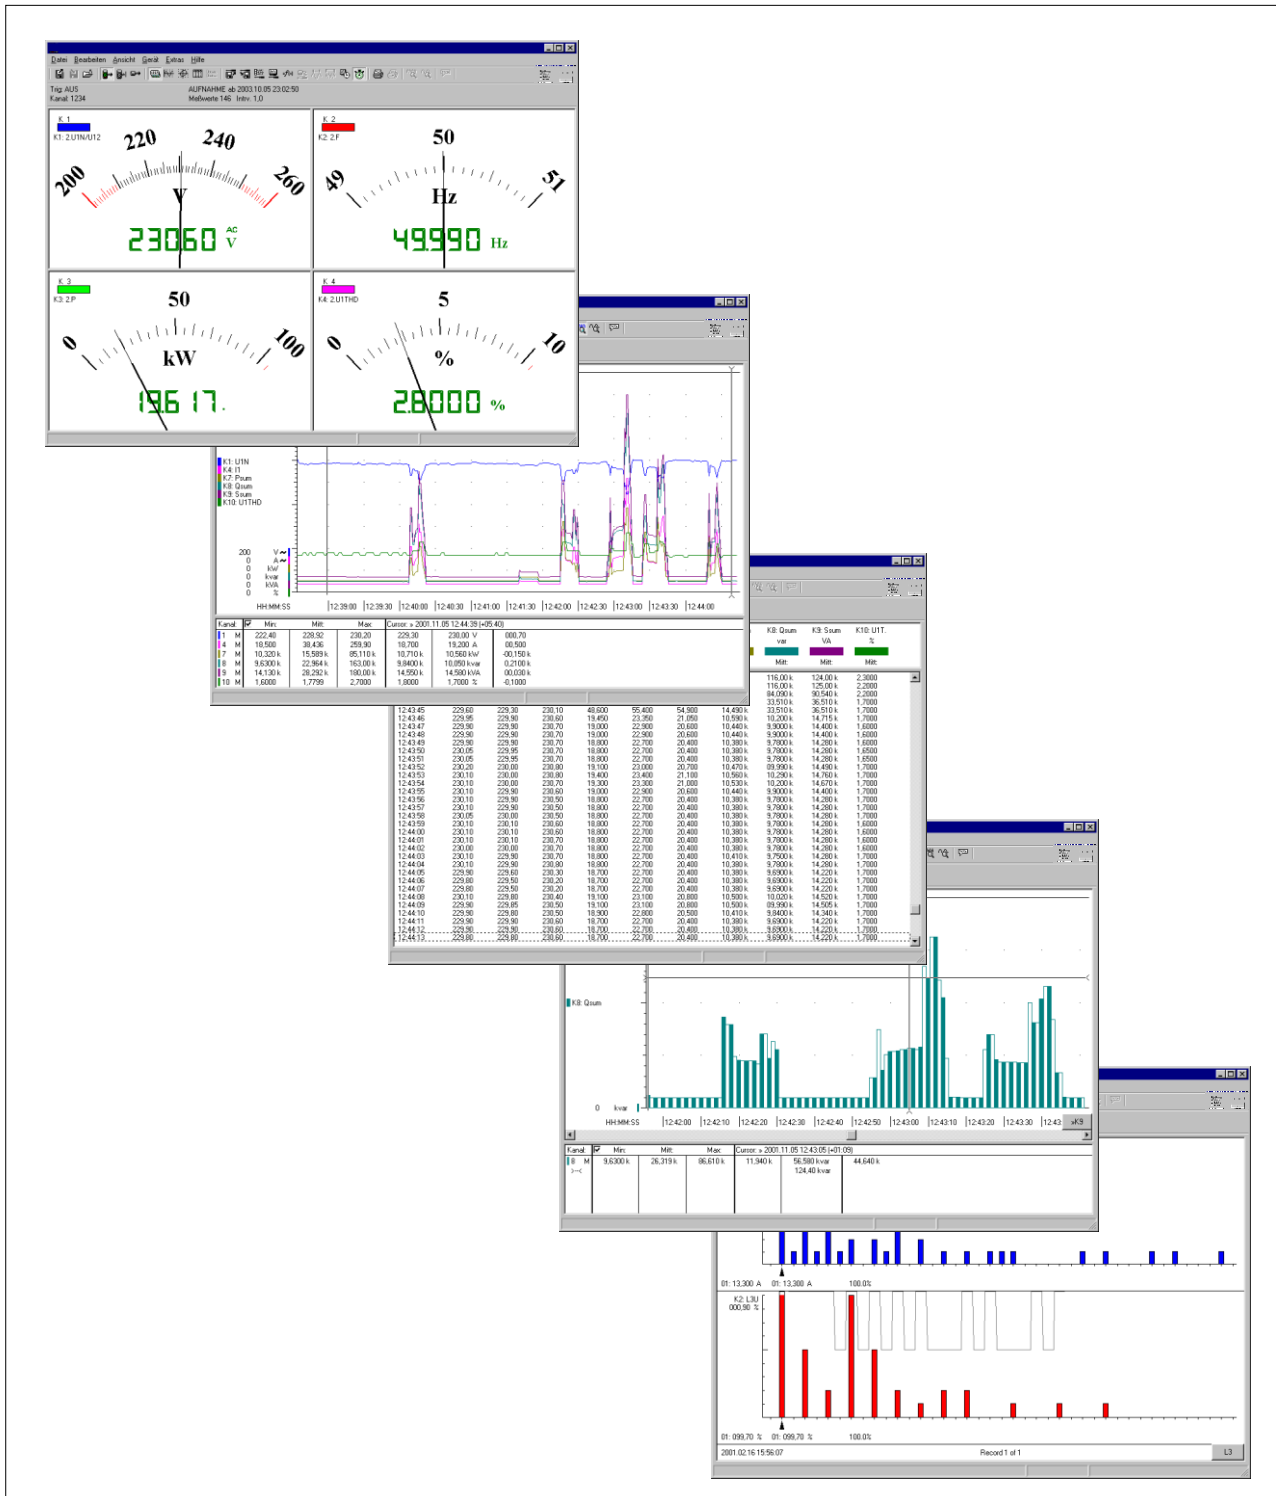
Datei Bearbeiten Ansicht Gerät Extras Hilfe

Trig: AUS
Kanal: 1234

AUFNAHME ab 2003.10.05 23:02:50
Meßwerte 146 Intv. 1,0

K 1
K1: 2.U1N/U12

220 240
200 260
V
230.60 AC V

K 2
K2: 2.F

50
49 51
Hz
49.990 Hz

K 3
K3: 2.P

50
0 100
kW
196.17.

K 4
K4: 2.U1THD

5
0 10
%
2.8000 %

K1: U1N
K4: I1
K7: Psum
K8: Qsum
K9: Ssum
K10: U1THD

200 V
0 A
0 kW
0 kvar
0 kVA
0 %

HH:MM:SS |12:39:00 |12:39:30 |12:40:00 |12:40:30 |12:41:00 |12:41:30 |12:42:00 |12:42:30 |12:43:00 |12:43:30 |12:44:00

| Kanal | | Min | Mitt | Max | Cursor: » 2001.11.05 12:44:39 (+05:40) | | |
|---|---|---|---|---|---|---|---|
| 1 | M | 222,40 | 228,92 | 230,20 | 229,30 | 230,00 V | 000,70 |
| 4 | M | 18,500 | 38,436 | 259,90 | 10,700 | 19,200 A | 00,500 |
| 7 | M | 10,320 k | 15,589 k | 85,110 k | 10,710 k | 10,560 kW | -00,150 k |
| 8 | M | 9,6300 k | 22,964 k | 163,00 k | 9,8400 k | 10,050 kvar | 0,2100 k |
| 9 | M | 14,130 k | 28,292 k | 180,00 k | 14,550 k | 14,580 kVA | 00,030 k |
| 10 | M | 1,6000 | 1,7799 | 2,7000 | 1,8000 | 1,7000 % | -0,1000 |

K8: Qsum var Mitt
K9: Ssum VA Mitt
K10: U1T. % Mitt

| | | | | | | | | | | | |
|---|---|---|---|---|---|---|---|---|---|---|---|
| | | | | | | | | | 116,00 k | 124,00 k | 2,3000 |
| | | | | | | | | | 116,00 k | 125,00 k | 2,2000 |
| | | | | | | | | | 84,090 k | 90,540 k | 2,2000 |
| | | | | | | | | | 33,510 k | 36,510 k | 1,7000 |
| | | | | | | | | | 33,510 k | 36,510 k | 1,7000 |
| 12:43:45 | 229,60 | 229,30 | 230,10 | 48,600 | 55,400 | 54,900 | 14,490 k | 10,200 k | 14,715 k | 1,7000 |
| 12:43:46 | 229,95 | 229,90 | 230,60 | 19,450 | 23,350 | 21,050 | 10,590 k | 9,9000 k | 14,400 k | 1,6000 |
| 12:43:47 | 229,90 | 229,90 | 230,70 | 19,000 | 22,900 | 20,600 | 10,440 k | 9,9000 k | 14,400 k | 1,6000 |
| 12:43:48 | 229,90 | 229,90 | 230,70 | 19,000 | 22,900 | 20,600 | 10,440 k | 9,7800 k | 14,280 k | 1,6000 |
| 12:43:49 | 229,90 | 229,90 | 230,70 | 18,800 | 22,700 | 20,400 | 10,380 k | 9,7800 k | 14,280 k | 1,6500 |
| 12:43:50 | 230,05 | 229,95 | 230,70 | 18,800 | 22,700 | 20,400 | 10,380 k | 9,7800 k | 14,280 k | 1,6500 |
| 12:43:51 | 230,05 | 229,95 | 230,70 | 18,800 | 22,700 | 20,400 | 10,380 k | 09,990 k | 14,490 k | 1,7000 |
| 12:43:52 | 230,20 | 230,00 | 230,80 | 19,100 | 23,000 | 20,700 | 10,470 k | 10,290 k | 14,760 k | 1,7000 |
| 12:43:53 | 230,10 | 230,00 | 230,80 | 19,400 | 23,400 | 21,100 | 10,560 k | 10,200 k | 14,670 k | 1,7000 |
| 12:43:54 | 230,10 | 230,00 | 230,70 | 19,300 | 23,300 | 21,000 | 10,530 k | 9,9000 k | 14,400 k | 1,7000 |
| 12:43:55 | 230,10 | 229,90 | 230,60 | 19,000 | 22,900 | 20,600 | 10,440 k | 9,7800 k | 14,280 k | 1,7000 |
| 12:43:56 | 230,10 | 229,90 | 230,50 | 18,800 | 22,700 | 20,400 | 10,380 k | 9,7800 k | 14,280 k | 1,7000 |
| 12:43:57 | 230,10 | 229,90 | 230,50 | 18,800 | 22,700 | 20,400 | 10,380 k | 9,7800 k | 14,280 k | 1,7000 |
| 12:43:58 | 230,05 | 230,00 | 230,50 | 18,800 | 22,700 | 20,400 | 10,380 k | 9,7800 k | 14,280 k | 1,6000 |
| 12:43:59 | 230,10 | 230,10 | 230,60 | 18,800 | 22,700 | 20,400 | 10,380 k | 9,7800 k | 14,280 k | 1,6000 |
| 12:44:00 | 230,10 | 230,10 | 230,60 | 18,800 | 22,700 | 20,400 | 10,380 k | 9,7800 k | 14,280 k | 1,6000 |
| 12:44:01 | 230,10 | 230,10 | 230,70 | 18,800 | 22,700 | 20,400 | 10,380 k | 9,7800 k | 14,280 k | 1,6000 |
| 12:44:02 | 230,00 | 230,00 | 230,70 | 18,800 | 22,700 | 20,400 | 10,380 k | 9,7500 k | 14,280 k | 1,7000 |
| 12:44:03 | 230,10 | 229,90 | 230,70 | 18,800 | 22,700 | 20,400 | 10,410 k | 9,7800 k | 14,280 k | 1,7000 |
| 12:44:04 | 230,10 | 229,90 | 230,80 | 18,800 | 22,700 | 20,400 | 10,380 k | 9,6900 k | 14,220 k | 1,7000 |
| 12:44:05 | 229,90 | 229,60 | 230,30 | 18,700 | 22,700 | 20,400 | 10,380 k | 9,6900 k | 14,220 k | 1,7000 |
| 12:44:06 | 229,80 | 229,50 | 230,20 | 18,700 | 22,700 | 20,400 | 10,380 k | 9,6900 k | 14,220 k | 1,7000 |
| 12:44:07 | 229,80 | 229,50 | 230,20 | 18,700 | 22,700 | 20,400 | 10,380 k | 10,020 k | 14,520 k | 1,7000 |
| 12:44:08 | 230,10 | 229,80 | 230,40 | 19,100 | 23,100 | 20,800 | 10,500 k | 09,990 k | 14,505 k | 1,7000 |
| 12:44:09 | 229,90 | 229,85 | 230,50 | 19,100 | 23,100 | 20,800 | 10,500 k | 9,8400 k | 14,340 k | 1,7000 |
| 12:44:10 | 229,90 | 229,80 | 230,50 | 18,900 | 22,800 | 20,500 | 10,410 k | 9,6900 k | 14,220 k | 1,7000 |
| 12:44:11 | 229,90 | 229,90 | 230,60 | 18,700 | 22,700 | 20,400 | 10,380 k | 9,6900 k | 14,220 k | 1,7000 |
| 12:44:12 | 229,90 | 229,90 | 230,60 | 18,700 | 22,700 | 20,400 | 10,380 k | 9,6900 k | 14,220 k | 1,7000 |
| 12:44:13 | 229,80 | 229,80 | 230,60 | 18,700 | 22,700 | 20,400 | 10,380 k | 9,6900 k | 14,220 k | 1,7000 |

K8: Qsum

0 kvar
HH:MM:SS |12:42:00 |12:42:10 |12:42:20 |12:42:30 |12:42:40 |12:42:50 |12:43:00 |12:43:10 |12:43:20 |12:43:30 |12:43: »K9

| Kanal | | Min | Mitt | Max | Cursor: » 2001.11.05 12:43:05 (+01:09) | | |
|---|---|---|---|---|---|---|---|
| 8 | M | 9,6300 k | 26,319 k | 86,610 k | 11,940 k | 56,580 kvar 124,40 kvar | 44,640 k |

01: 13,300 A 01: 13,300 A 100,0%

K2: L3U
000,90 %

01: 099,70 % 01: 099,70 % 100,0%

2001.02.16 15:56:07
Record 1 of 1
L3